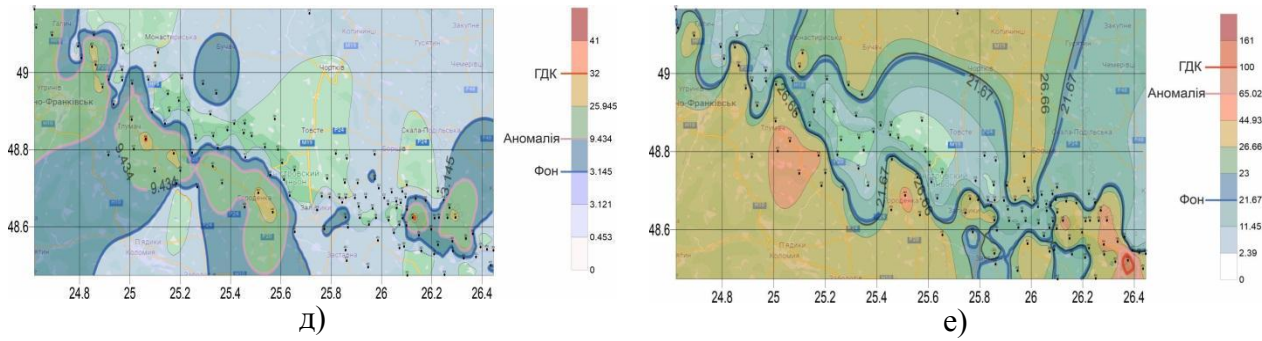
49
48.8
48.6
24.8 25 25.2 25.4 25.6 25.8 26 26.2 26.4
Монастириська
Бучач
Чортків
Івано-Франківськ
Тлумач
Товсте
Заліщики
Городенка
Скала-Подільська
Обертин
Гвіздець
Коломия
Снятин
Заставна
9.434
9.434
3.145
41
ГДК
32
25.945
Аномалія
9.434
Фон
3.145
3.121
0.453
0
д)

49
48.8
48.6
24.8 25 25.2 25.4 25.6 25.8 26 26.2 26.4
Монастириська
Бучач
Чортків
Івано-Франківськ
Тлумач
Товсте
Скала-Подільська
Городенка
Коломия
21.67
26.66
21.67
26.66
21.67
26.66
161
ГДК
100
Аномалія
65.02
44.93
26.66
23
Фон
21.67
11.45
2.39
0
е)